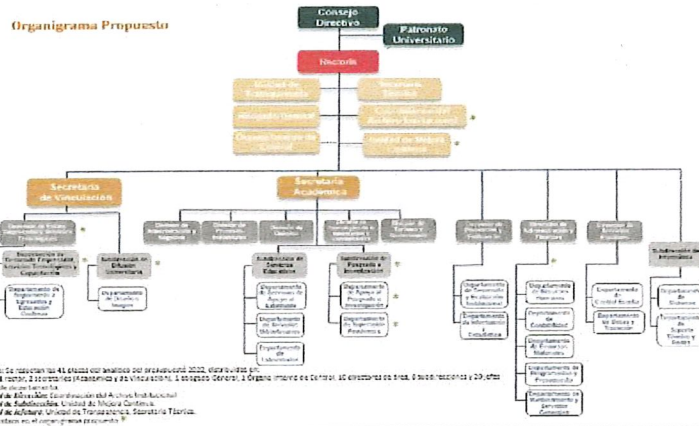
Organigrama Propuesto

Consejo Directivo

Patronato Universitario

Rectoría

Unidad de Transparencia

Secretaría Técnica

Abogado General

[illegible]

Órgano Interno de Control

Unidad de Mejora Continua

Secretaría de Vinculación

Secretaría Académica

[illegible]

Subdirección de Difusión Universitaria

Departamento de Seguimiento a Egresados y Educación Continua

Departamento de Diseño e Imagen

Subdirección de Servicios Educativos

Subdirección de Posgrado e Investigación

Departamento de Servicios de Apoyo al Estudiante

Departamento de Servicios Informáticos

Departamento de Laboratorios

Departamento de Apoyo al Posgrado e Investigación

Departamento de Supervisión Académica

Departamento de Recursos Humanos

Departamento de Contabilidad

Departamento de Recursos Materiales

Departamento de Programación y Presupuesto

Departamento de Mantenimiento y Servicios Generales

Departamento de Control Escolar

Departamento de Becas y Titulación

Subdirección de Informática

Departamento de Sistemas

Departamento de Soporte Técnico y Redes

Departamento de Información y Estadística

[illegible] Se requieren las 41 plazas del analítico del presupuesto 2022, distribuidas en: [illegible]

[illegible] de Difusión: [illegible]

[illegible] de Subdirección: Unidad de Mejora Continua.

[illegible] de Jefatura: Unidad de Transparencia, Secretaría Técnica.

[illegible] en el organigrama propuesto.